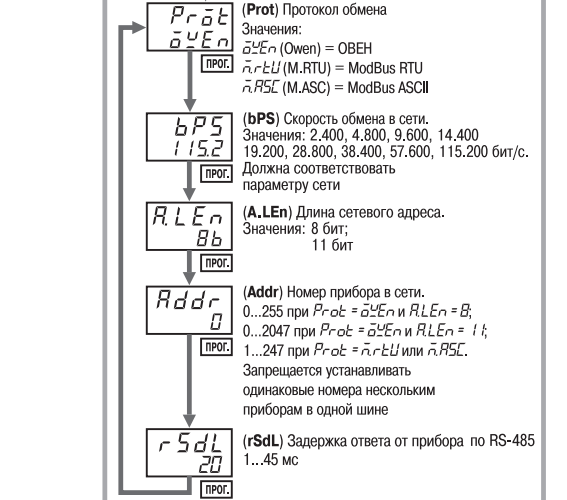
Prot
oWEn
ПРОГ.

(Prot) Протокол обмена
Значения:
oWEn (Owen) = ОВЕН
n.rtU (M.RTU) = ModBus RTU
n.ASC (M.ASC) = ModBus ASCII

bPS
115.2
ПРОГ.

(bPS) Скорость обмена в сети.
Значения: 2.400, 4.800, 9.600, 14.400 19.200, 28.800, 38.400, 57.600, 115.200 бит/с.
Должна соответствовать параметру сети

A.LEn
8b
ПРОГ.

(A.LEn) Длина сетевого адреса.
Значения: 8 бит;
11 бит

Addr
0
ПРОГ.

(Addr) Номер прибора в сети.
0...255 при Prot = oWEn и A.LEn = 8;
0...2047 при Prot = oWEn и A.LEn = 11;
1...247 при Prot = n.rtU или n.ASC.
Запрещается устанавливать одинаковые номера нескольким приборам в одной шине

rSdL
20
ПРОГ.

(rSdL) Задержка ответа от прибора по RS-485
1...45 мс